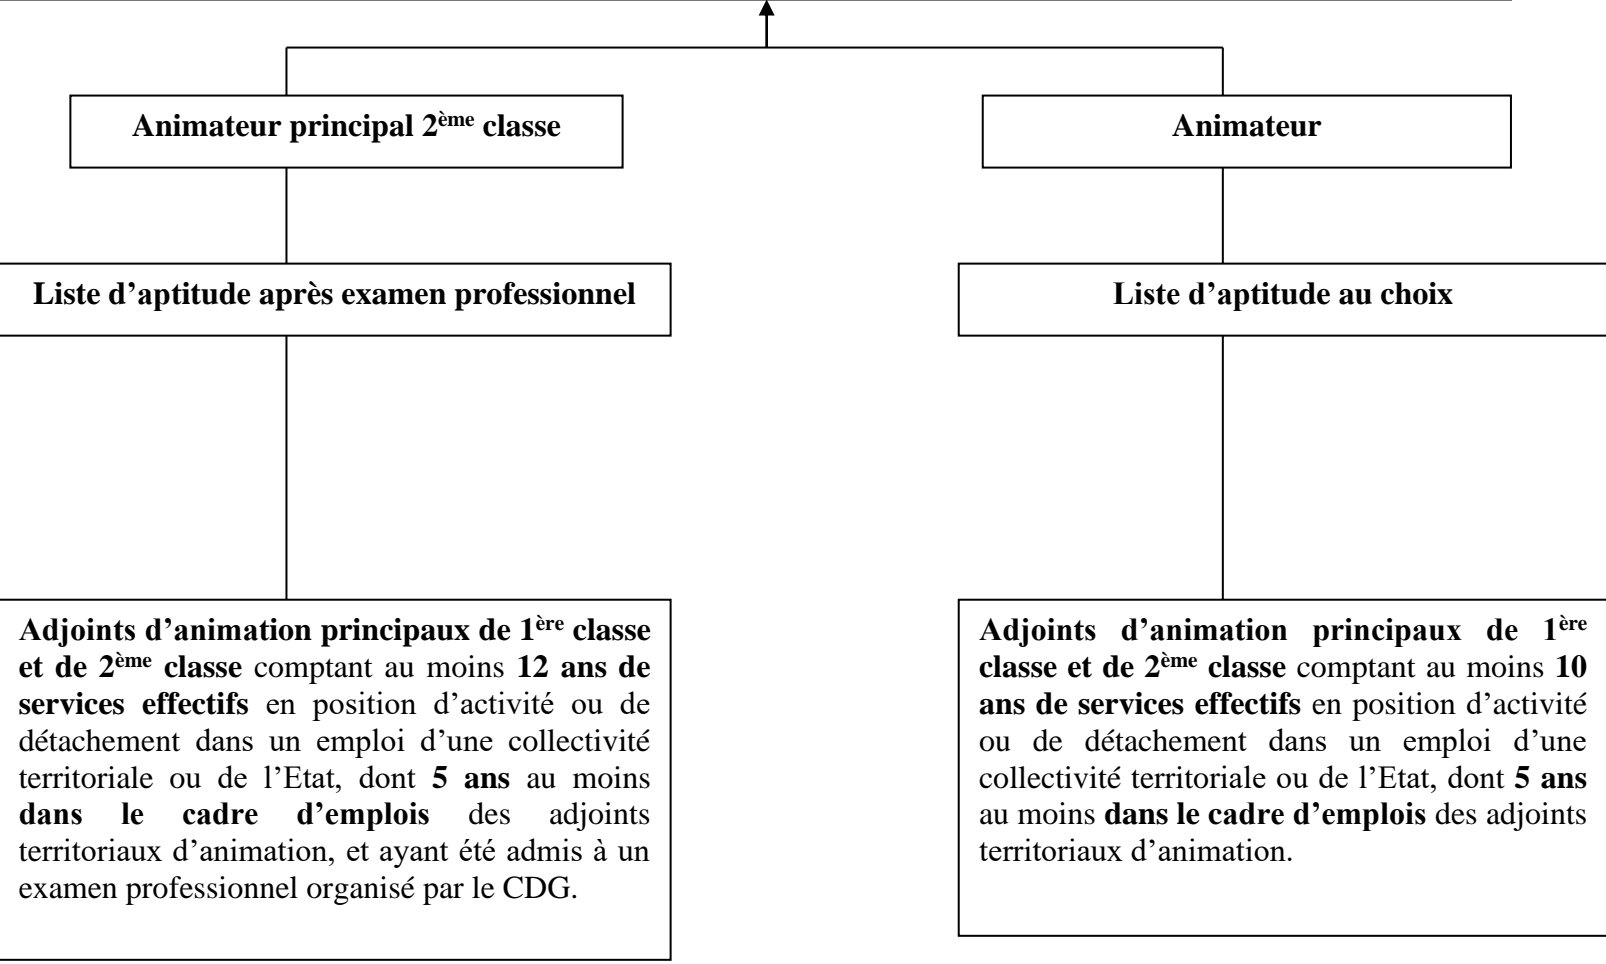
Animateur principal 2ème classe

Animateur

Liste d’aptitude après examen professionnel

Liste d’aptitude au choix

Adjoints d’animation principaux de 1ère classe et de 2ème classe comptant au moins 12 ans de services effectifs en position d’activité ou de détachement dans un emploi d’une collectivité territoriale ou de l’Etat, dont 5 ans au moins dans le cadre d’emplois des adjoints territoriaux d’animation, et ayant été admis à un examen professionnel organisé par le CDG.

Adjoints d’animation principaux de 1ère classe et de 2ème classe comptant au moins 10 ans de services effectifs en position d’activité ou de détachement dans un emploi d’une collectivité territoriale ou de l’Etat, dont 5 ans au moins dans le cadre d’emplois des adjoints territoriaux d’animation.